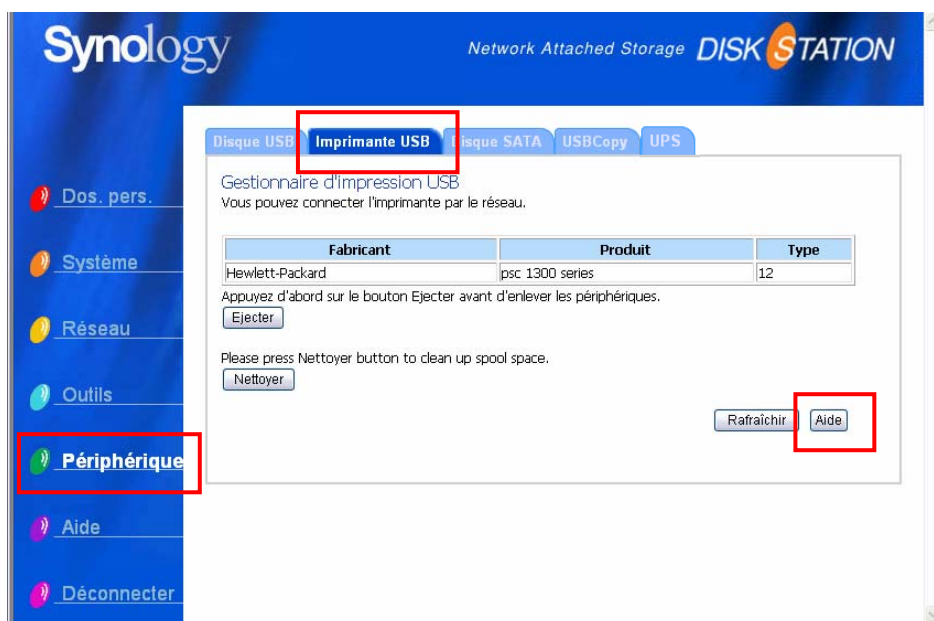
Synology

Network Attached Storage DISK STATION

Disque USB Imprimante USB Disque SATA USBCopy UPS

Dos. pers.

Système

Réseau

Outils

Périphérique

Aide

Déconnecter

Gestionnaire d'impression USB
Vous pouvez connecter l'imprimante par le réseau.

| Fabricant | Produit | Type |
|---|---|---|
| Hewlett-Packard | psc 1300 series | 12 |

Appuyez d'abord sur le bouton Ejecter avant d'enlever les périphériques.

Ejecter

Please press Nettoyer button to clean up spool space.

Nettoyer

Rafraîchir Aide